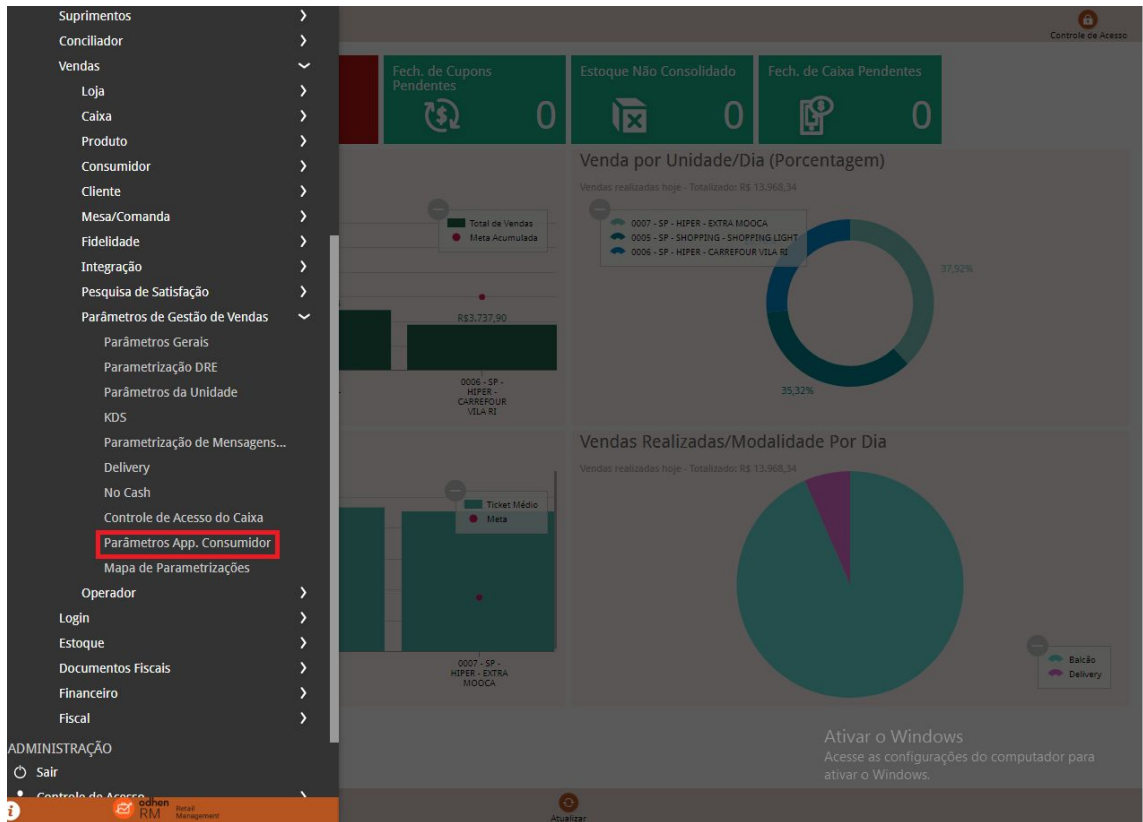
Suprimentos
Conciliador
Vendas
Loja
Caixa
Produto
Consumidor
Cliente
Mesa/Comanda
Fidelidade
Integração
Pesquisa de Satisfação
Parâmetros de Gestão de Vendas
Parâmetros Gerais
Parametrização DRE
Parâmetros da Unidade
KDS
Parametrização de Mensagens...
Delivery
No Cash
Controle de Acesso do Caixa
Parâmetros App. Consumidor
Mapa de Parametrizações
Operador
Login
Estoque
Documentos Fiscais
Financeiro
Fiscal
ADMINISTRAÇÃO
Sair
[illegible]

odhen RM Retail Management

Controle de Acesso

Fech. de Cupons Pendentes
0
Estoque Não Consolidado
0
Fech. de Caixa Pendentes
0

Venda por Unidade/Dia (Porcentagem)
Vendas realizadas hoje - Totalizado: R$ 13.968,34
0007 - SP - HIPER - EXTRA MOOCA
0005 - SP - SHOPPING - SHOPPING LIGHT
0006 - SP - HIPER - CARREFOUR VILA RI
37,92%
35,32%

Total de Vendas
Meta Acumulada
R$3.737,90
0006 - SP - HIPER - CARREFOUR VILA RI

Vendas Realizadas/Modalidade Por Dia
Vendas realizadas hoje - Totalizado: R$ 13.968,34
Balcão
Delivery

Ticket Médio
Meta
0007 - SP - HIPER - EXTRA MOOCA

Ativar o Windows
Acesse as configurações do computador para ativar o Windows.

Atualizar